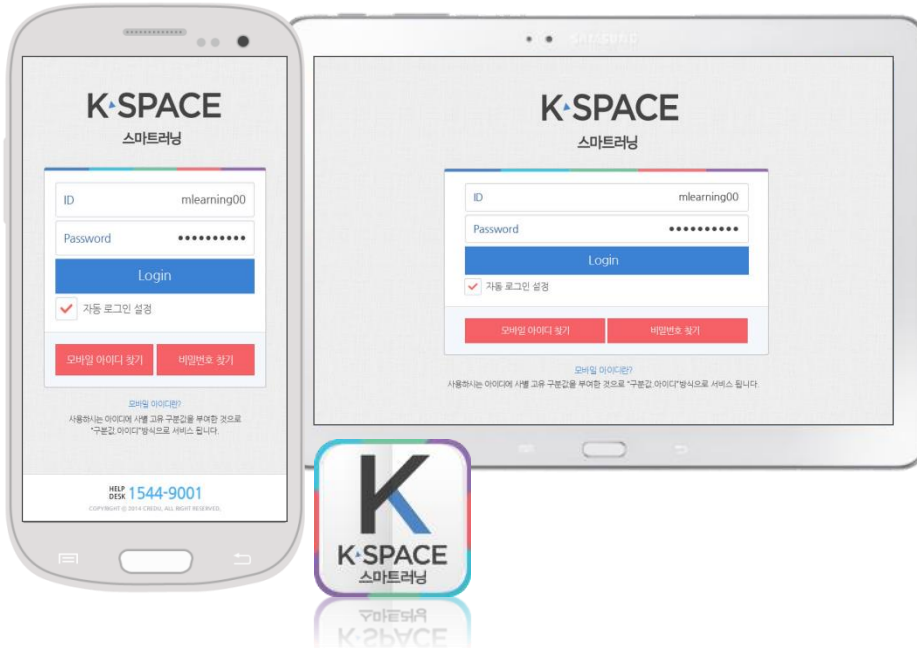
K·SPACE
스마트러닝

ID mlearning00
Password ••••••••••
Login
자동 로그인 설정
모바일 아이디 찾기
비밀번호 찾기

모바일 아이디란?
사용하시는 아이디에 사별 고유 구분값을 부여한 것으로 "구분값.아이디"방식으로 서비스 됩니다.

HELP DESK 1544-9001
COPYRIGHT © 2014 CREDU. ALL RIGHT RESERVED.

SAMSUNG

K·SPACE
스마트러닝

ID mlearning00
Password ••••••••••
Login
자동 로그인 설정
모바일 아이디 찾기
비밀번호 찾기

모바일 아이디란?
사용하시는 아이디에 사별 고유 구분값을 부여한 것으로 "구분값.아이디"방식으로 서비스 됩니다.

K
K·SPACE
스마트러닝